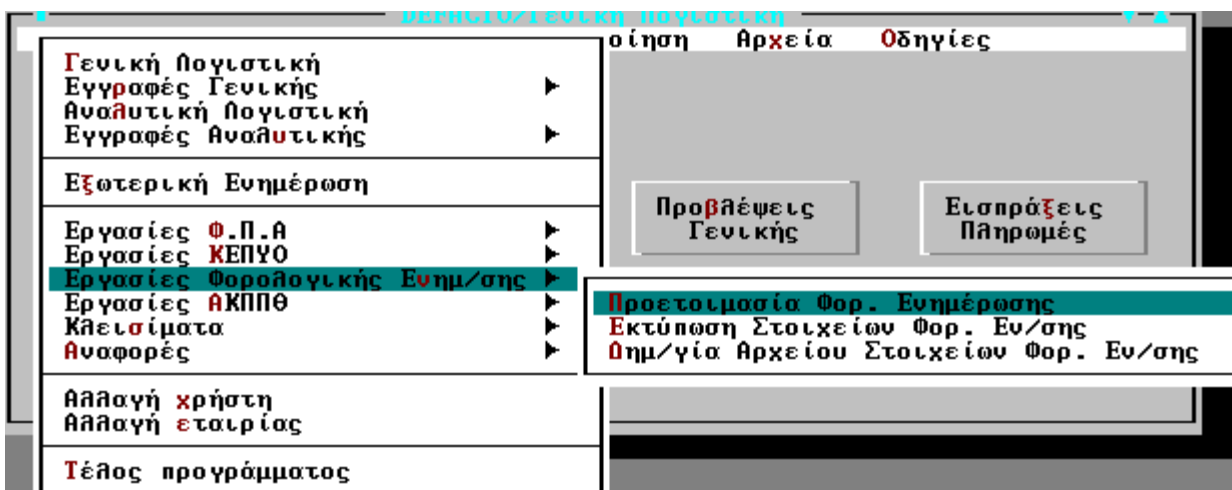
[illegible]

οίηση Αρχεία Οδηγίες

Γενική Λογιστική
Εγγραφές Γενικής ►
Αναλυτική Λογιστική
Εγγραφές Αναλυτικής ►

Εξωτερική Ενημέρωση

Εργασίες Φ.Π.Α ►
Εργασίες ΚΕΠΥΟ ►
Εργασίες Φορολογικής Ενημ/σης ►
Εργασίες ΑΚΠΠΘ ►
Κλεισίματα ►
Αναφορές ►

Αλλαγή χρήστη
Αλλαγή εταιρίας

Τέλος προγράμματος

Προβλέψεις Γενικής

Εισπράξεις Πληρωμές

Προετοιμασία Φορ. Ενημέρωσης
Εκτύπωση Στοιχείων Φορ. Εν/σης
Δημ/γία Αρχείου Στοιχείων Φορ. Εν/σης